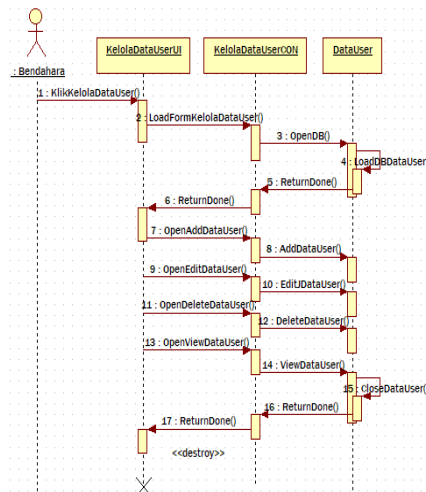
: Bendahara

KelolaDataUserUI

KelolaDataUserCON

DataUser

1 : KlikKelolaDataUser()

2 : LoadFormKelolaDataUser()

3 : OpenDB()

4 : LoadDBDataUser

5 : ReturnDone()

6 : ReturnDone()

7 : OpenAddDataUser()

8 : AddDataUser()

9 : OpenEditDataUser()

10 : EditDataUser()

11 : OpenDeleteDataUser()

12 : DeleteDataUser()

13 : OpenViewDataUser()

14 : ViewDataUser()

15 : CloseDataUser(

16 : ReturnDone()

17 : ReturnDone()

<<destroy>>